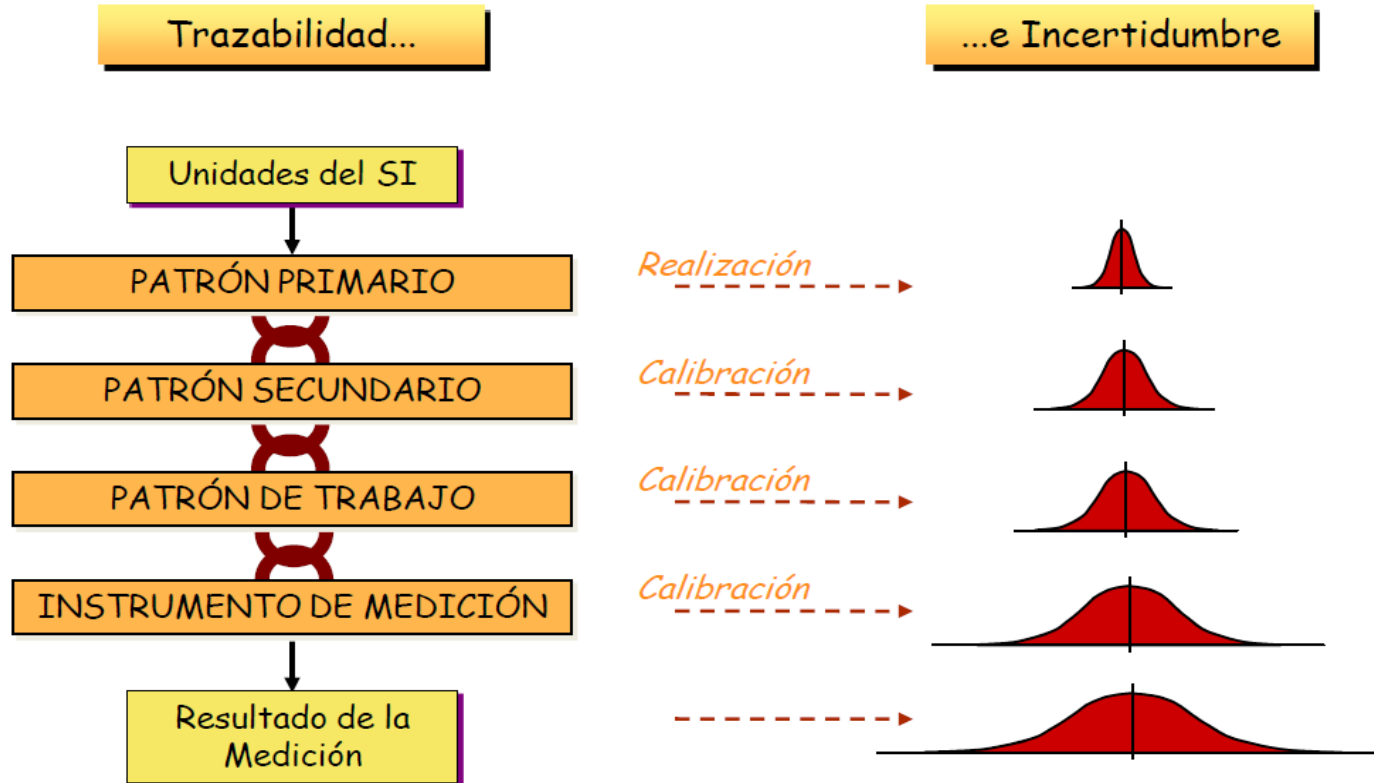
Trazabilidad...

...e Incertidumbre

Unidades del SI

PATRÓN PRIMARIO

Realización

PATRÓN SECUNDARIO

Calibración

PATRÓN DE TRABAJO

Calibración

INSTRUMENTO DE MEDICIÓN

Calibración

Resultado de la Medición